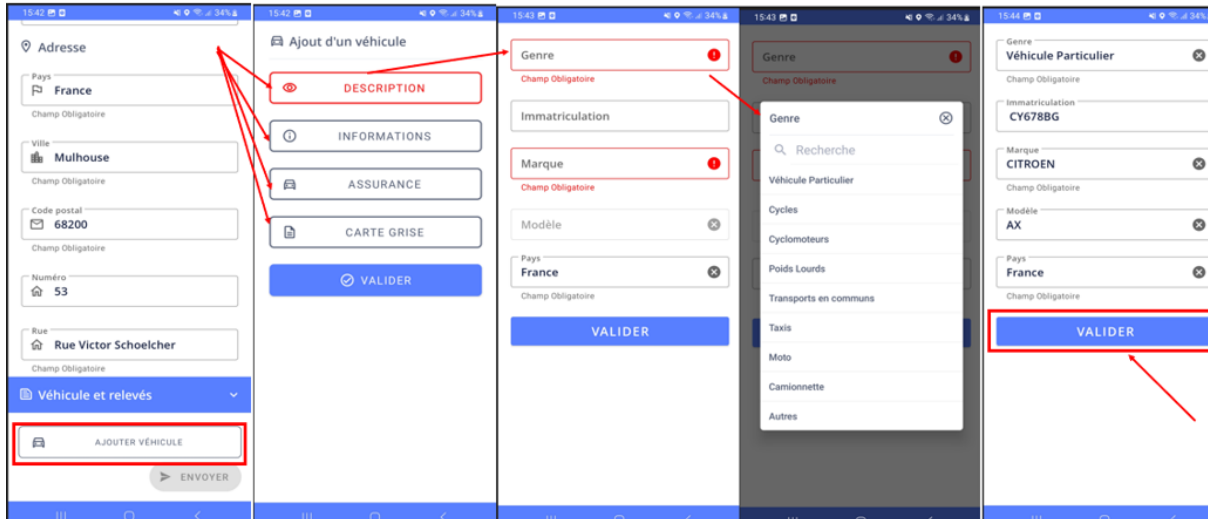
15:42 34%

Adresse

Pays
France
Champ Obligatoire

Ville
Mulhouse
Champ Obligatoire

Code postal
68200
Champ Obligatoire

Numéro
53

Rue
Rue Victor Schoelcher
Champ Obligatoire

Véhicule et relevés

AJOUTER VÉHICULE

ENVOYER

15:42 34%

Ajout d'un véhicule

DESCRIPTION

INFORMATIONS

ASSURANCE

CARTE GRISE

VALIDER

15:43 34%

Genre
Champ Obligatoire

Immatriculation

Marque
Champ Obligatoire

Modèle

Pays
France
Champ Obligatoire

VALIDER

15:43 34%

Genre
Champ Obligatoire

Genre

Recherche

Véhicule Particulier

Cycles

Cyclomoteurs

Poids Lourds

Transports en communs

Taxis

Moto

Camionnette

Autres

15:44 34%

Genre
Véhicule Particulier
Champ Obligatoire

Immatriculation
CY678BG

Marque
CITROEN
Champ Obligatoire

Modèle
AX
Champ Obligatoire

Pays
France
Champ Obligatoire

VALIDER